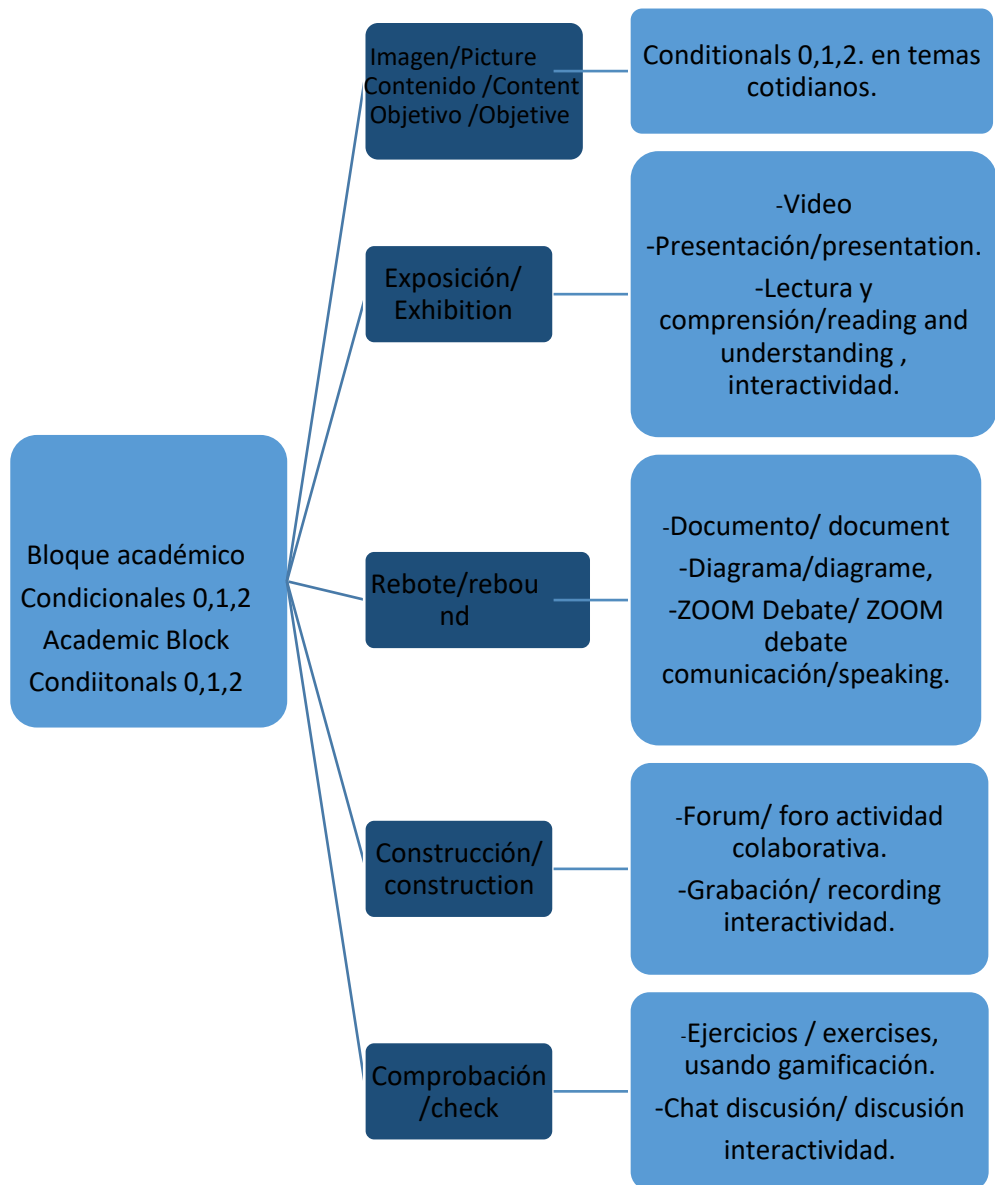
Bloque académico
Condicionales 0,1,2
Academic Block
Condiitonals 0,1,2

Imagen/Picture
Contenido /Content
Objetivo /Objetive

Conditionals 0,1,2. en temas cotidianos.

Exposición/ Exhibition

-Video
-Presentación/presentation.
-Lectura y comprensión/reading and understanding , interactividad.

Rebote/rebound

-Documento/ document
-Diagrama/diagrame,
-ZOOM Debate/ ZOOM debate comunicación/speaking.

Construcción/ construction

-Forum/ foro actividad colaborativa.
-Grabación/ recording interactividad.

Comprobación /check

-Ejercicios / exercises, usando gamificación.
-Chat discusión/ discusión interactividad.